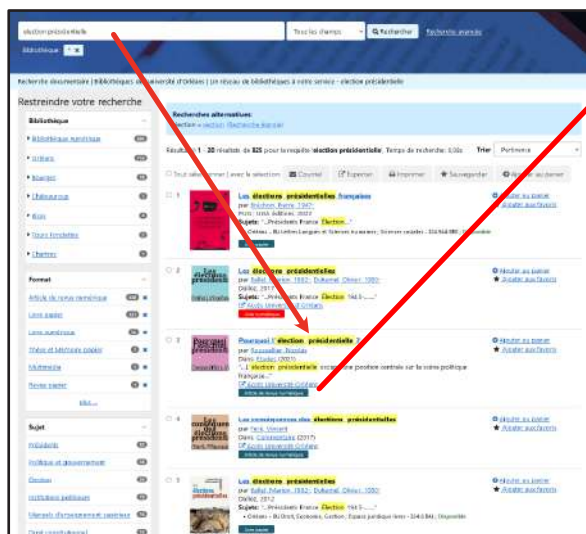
election présidentielle

Tous les champs

Rechercher

Recherche avancée

Bibliothèque

Recherche documentaire | Bibliothèques de l'Université d'Orléans | Un réseau de bibliothèques à votre service › élection présidentielle

Restreindre votre recherche

Bibliothèque

Bibliothèque numérique

Orléans

Bourges

Châteauroux

Blois

Tours Fondettes

Chartres

Format

Article de revue numérique

Livre papier

Livre numérique

Thèse et Mémoire papier

Multimédia

Revue papier

plus ...

Sujet

Présidents

Politique et gouvernement

Élections

Institutions politiques

Manuels d'enseignement supérieur

Droit constitutionnel

Recherches alternatives:

Election » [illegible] Recherche élargie

Résultats 1 - 20 résultats de 825 pour la requête 'élection présidentielle', Temps de recherche: 0,58s

Trier Pertinence

Tout sélectionner | avec la sélection: Courriel Exporter Imprimer Sauvegarder Ajouter au panier

1

Les élections présidentielles françaises

par Brichon, Pierre, 1947-

PUG, 2022

Orléans – BU Lettres Langues et Sciences humaines : Sciences sociales : 324.6 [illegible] Disponible

Livre papier

Ajouter au panier

Ajouter aux favoris

2

Les élections présidentielles

par Ballet, Marion, 1982-; Duhamel, Olivier, 1950-

Dalloz, 2017

Sujets: "...Présidents France Élection 1965-......"

Accès Université Orléans

Livre numérique

Ajouter au panier

Ajouter aux favoris

3

Pourquoi l'élection présidentielle ?

par Sauquillère, Nicolas

Dans: Études (2021)

"...L'élection présidentielle occupe une position centrale sur la scène politique française..."

Accès Université Orléans

Article de revue numérique

Ajouter au panier

Ajouter aux favoris

4

Les conséquences des élections présidentielles

par Tarik, Vincent

Dans: Commentaire (2017)

Accès Université Orléans

Article de revue numérique

Ajouter au panier

Ajouter aux favoris

5

Les élections présidentielles

par Ballet, Marion, 1982-; Duhamel, Olivier, 1950-

Dalloz, 2012

Sujets: "...Présidents France Élection 1965-......"

Orléans – BU Droit, Économie, Gestion : Espace juridique livres : 324.6 BAL Disponible

Livre papier

Ajouter au panier

Ajouter aux favoris